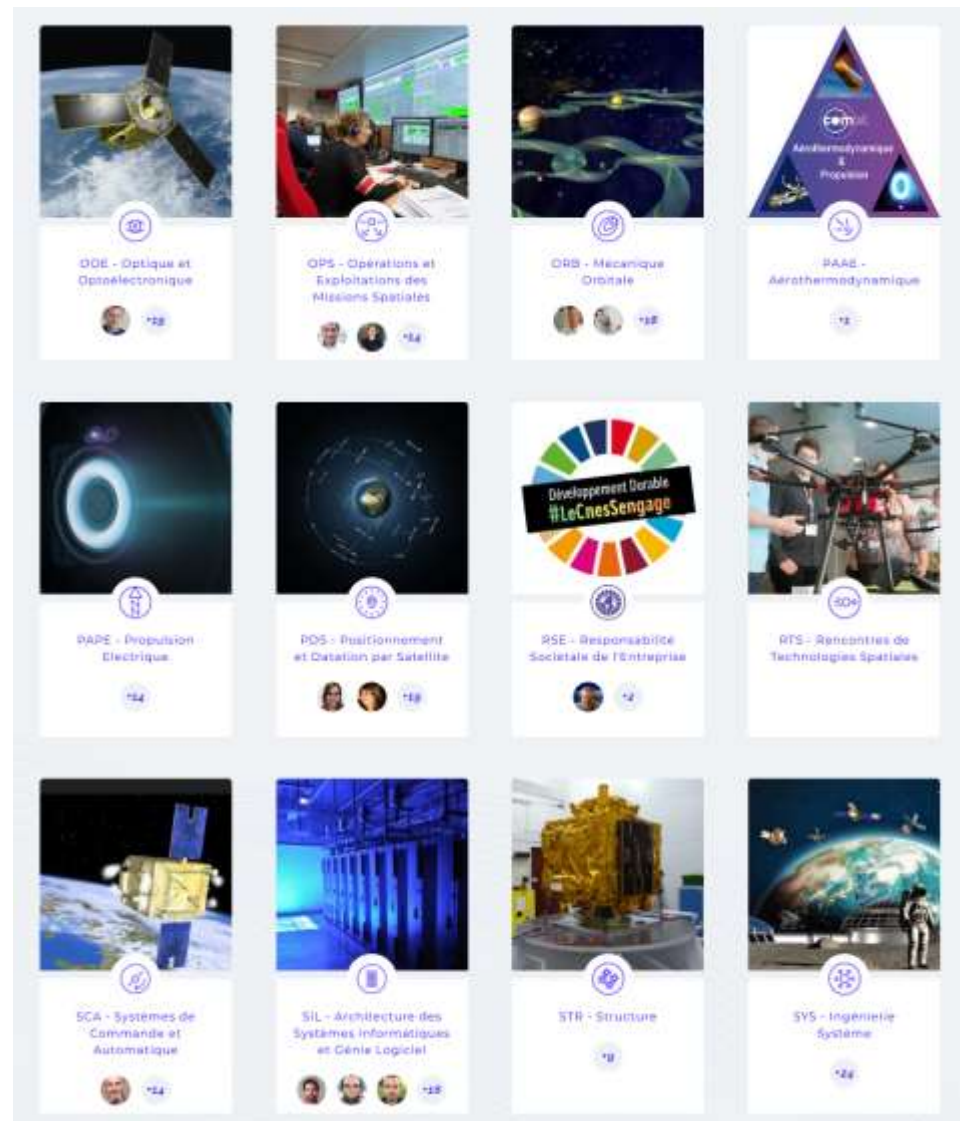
OOE - Optique et Optoélectronique

+19

OPS - Opérations et Exploitations des Missions Spatiales

+54

ORB - Mécanique Orbitale

+18

com

Aérothermodynamique & Propulsion

PAAé - Aérothermodynamique

+2

PAPE - Propulsion Electrique

+54

PDS - Positionnement et Datation par Satellite

+19

Développement Durable #LeCnesSengage

RSE - Responsabilité Sociétale de l'Entreprise

+2

SDN

RTS - Rencontres de Technologies Spatiales

SCA - Systèmes de Commande et Automatique

+14

SIL - Architecture des Systèmes Informatiques et Génie Logiciel

+18

STR - Structure

+9

SYS - Ingénierie Système

+24